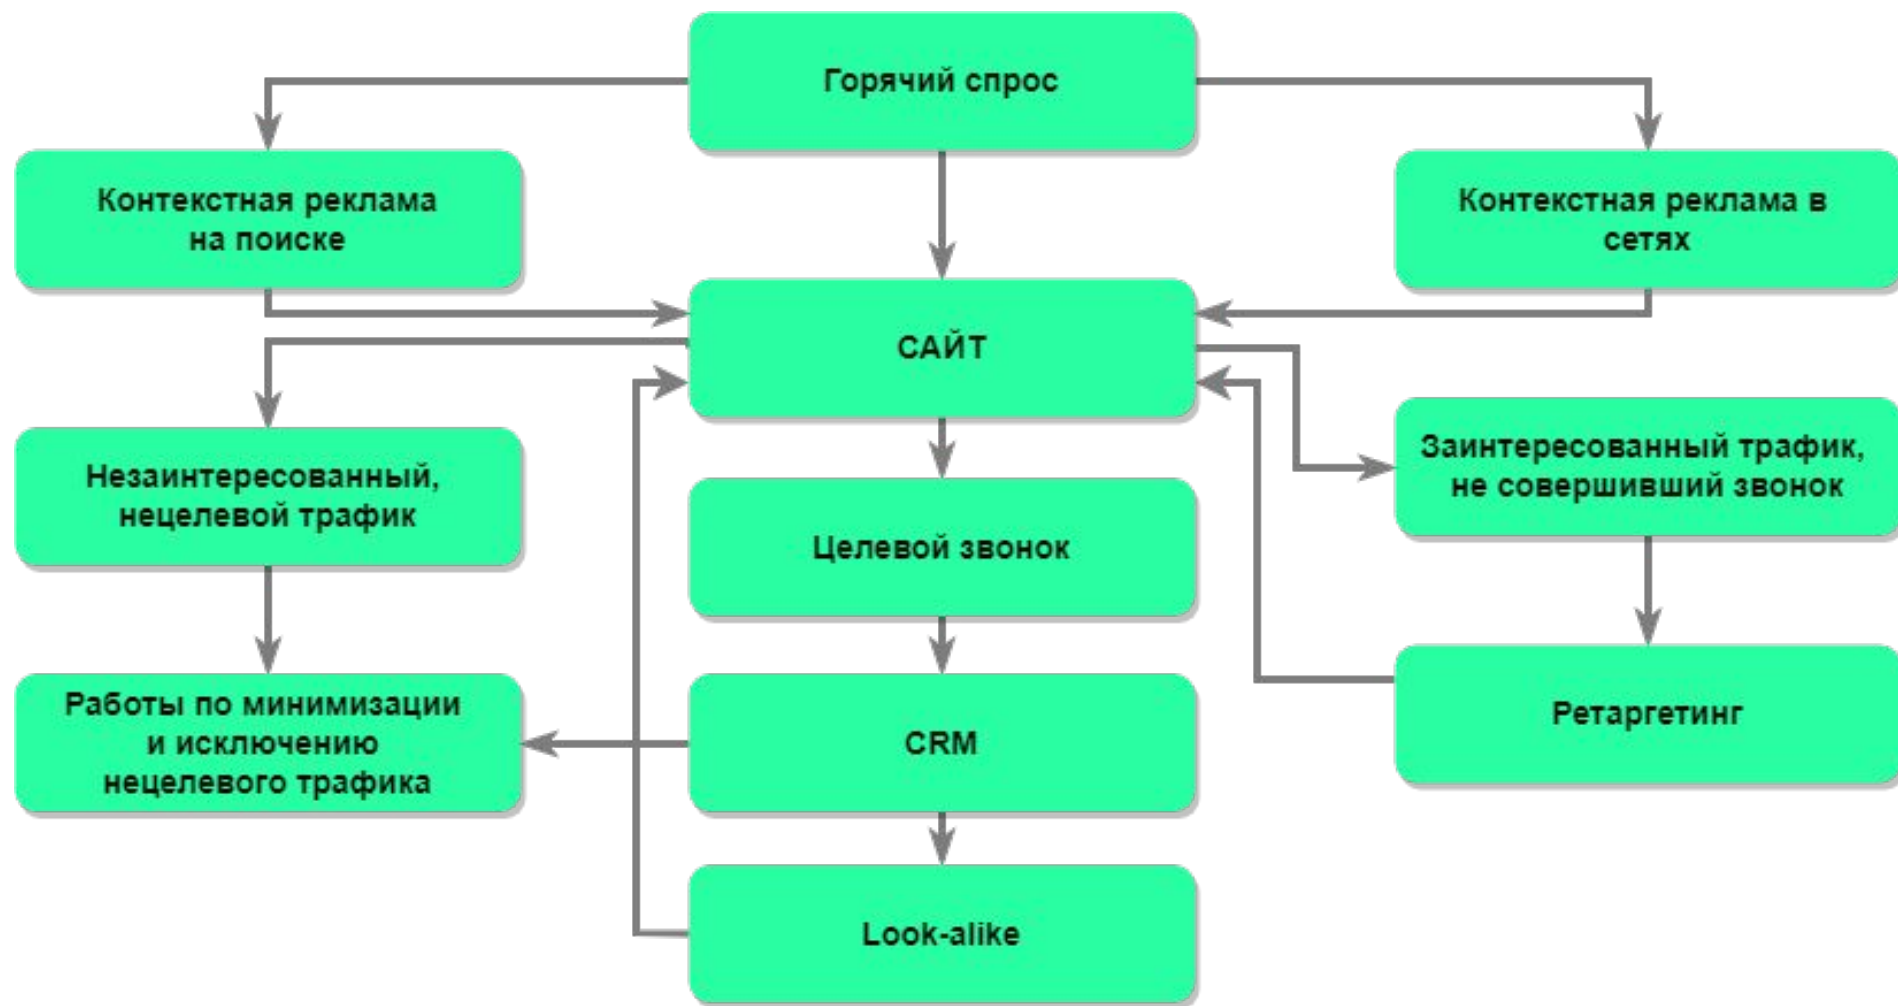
Горячий спрос

Контекстная реклама на поиске

Контекстная реклама в сетях

САЙТ

Незаинтересованный, нецелевой трафик

Заинтересованный трафик, не совершивший звонок

Целевой звонок

Работы по минимизации и исключению нецелевого трафика

CRM

Ретаргетинг

Look-alike